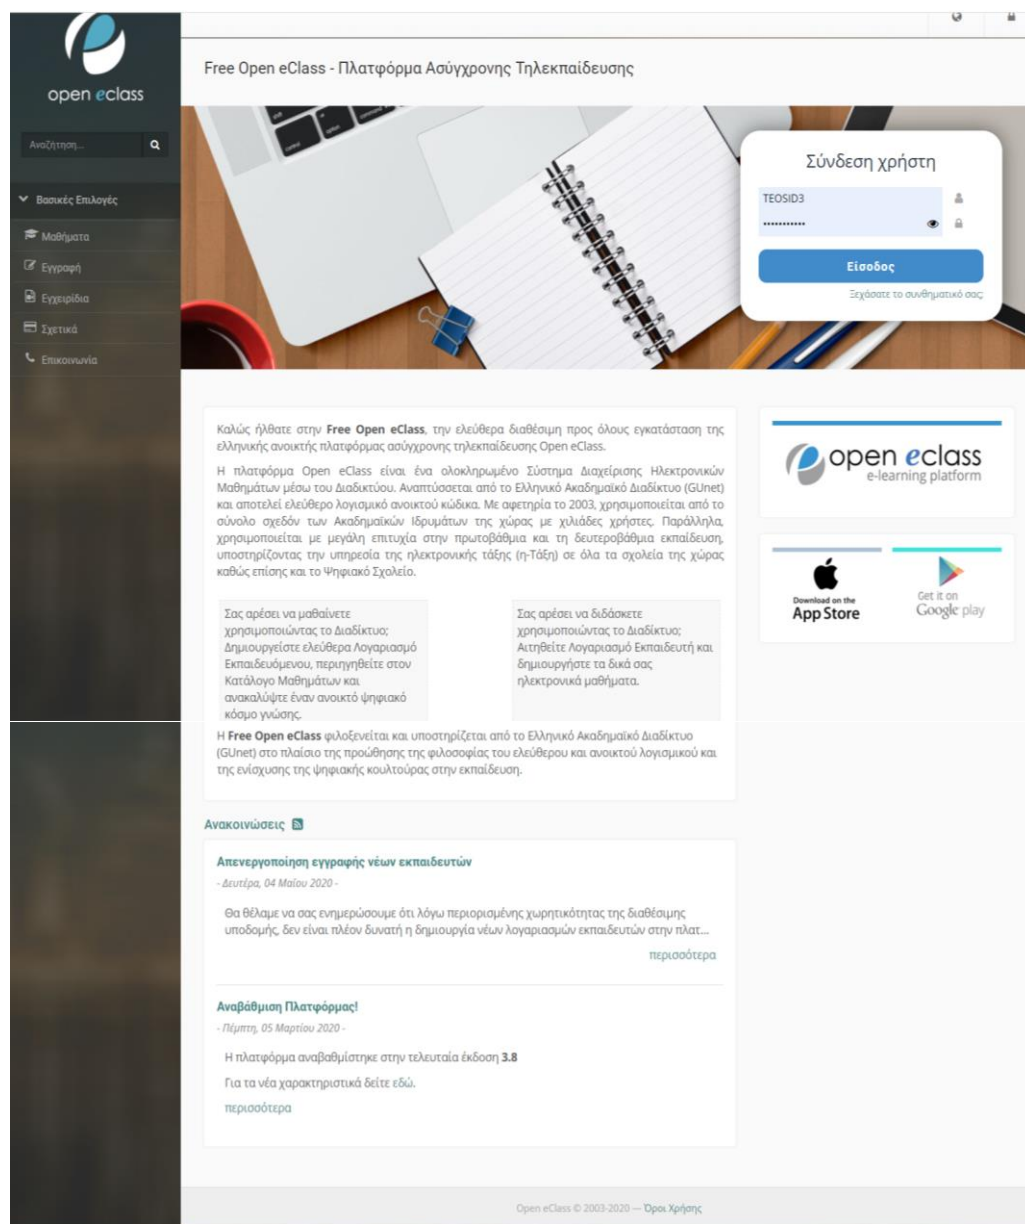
open eclass

Αναζήτηση...

Βασικές Επιλογές

Μαθήματα

Εγγραφή

Εγχειρίδια

Σχετικά

Επικοινωνία

Free Open eClass - Πλατφόρμα Ασύγχρονης Τηλεκπαίδευσης

Σύνδεση χρήστη

TEOSID3

•••••••••••

Είσοδος

Ξεχάσατε το συνθηματικό σας;

Καλώς ήλθατε στην **Free Open eClass**, την ελεύθερα διαθέσιμη προς όλους εγκατάσταση της ελληνικής ανοικτής πλατφόρμας ασύγχρονης τηλεκπαίδευσης Open eClass.

Η πλατφόρμα Open eClass είναι ένα ολοκληρωμένο Σύστημα Διαχείρισης Ηλεκτρονικών Μαθημάτων μέσω του Διαδικτύου. Αναπτύσσεται από το Ελληνικό Ακαδημαϊκό Διαδίκτυο (GUnet) και αποτελεί ελεύθερο λογισμικό ανοικτού κώδικα. Με αφετηρία το 2003, χρησιμοποιείται από το σύνολο σχεδόν των Ακαδημαϊκών Ιδρυμάτων της χώρας με χιλιάδες χρήστες. Παράλληλα, χρησιμοποιείται με μεγάλη επιτυχία στην πρωτοβάθμια και τη δευτεροβάθμια εκπαίδευση, υποστηρίζοντας την υπηρεσία της ηλεκτρονικής τάξης (η-Τάξη) σε όλα τα σχολεία της χώρας καθώς επίσης και το Ψηφιακό Σχολείο.

Σας αρέσει να μαθαίνετε χρησιμοποιώντας το Διαδίκτυο; Δημιουργείστε ελεύθερα Λογαριασμό Εκπαιδευόμενου, περιηγηθείτε στον Κατάλογο Μαθημάτων και ανακαλύψτε έναν ανοικτό ψηφιακό κόσμο γνώσης.

Σας αρέσει να διδάσκετε χρησιμοποιώντας το Διαδίκτυο; Αιτηθείτε Λογαριασμό Εκπαιδευτή και δημιουργήστε τα δικά σας ηλεκτρονικά μαθήματα.

Η **Free Open eClass** φιλοξενείται και υποστηρίζεται από το Ελληνικό Ακαδημαϊκό Διαδίκτυο (GUnet) στο πλαίσιο της προώθησης της φιλοσοφίας του ελεύθερου και ανοικτού λογισμικού και της ενίσχυσης της ψηφιακής κουλτούρας στην εκπαίδευση.

open eclass
e-learning platform

Download on the
App Store

Get it on
Google play

Ανακοινώσεις

Απενεργοποίηση εγγραφής νέων εκπαιδευτών

- Δευτέρα, 04 Μαΐου 2020 -

Θα θέλαμε να σας ενημερώσουμε ότι λόγω περιορισμένης χωρητικότητας της διαθέσιμης υποδομής, δεν είναι πλέον δυνατή η δημιουργία νέων λογαριασμών εκπαιδευτών στην πλατ...

περισσότερα

Αναβάθμιση Πλατφόρμας!

- Πέμπτη, 05 Μαρτίου 2020 -

Η πλατφόρμα αναβαθμίστηκε στην τελευταία έκδοση **3.8**

Για τα νέα χαρακτηριστικά δείτε εδώ.

περισσότερα

Open eClass © 2003-2020 — Όροι Χρήσης